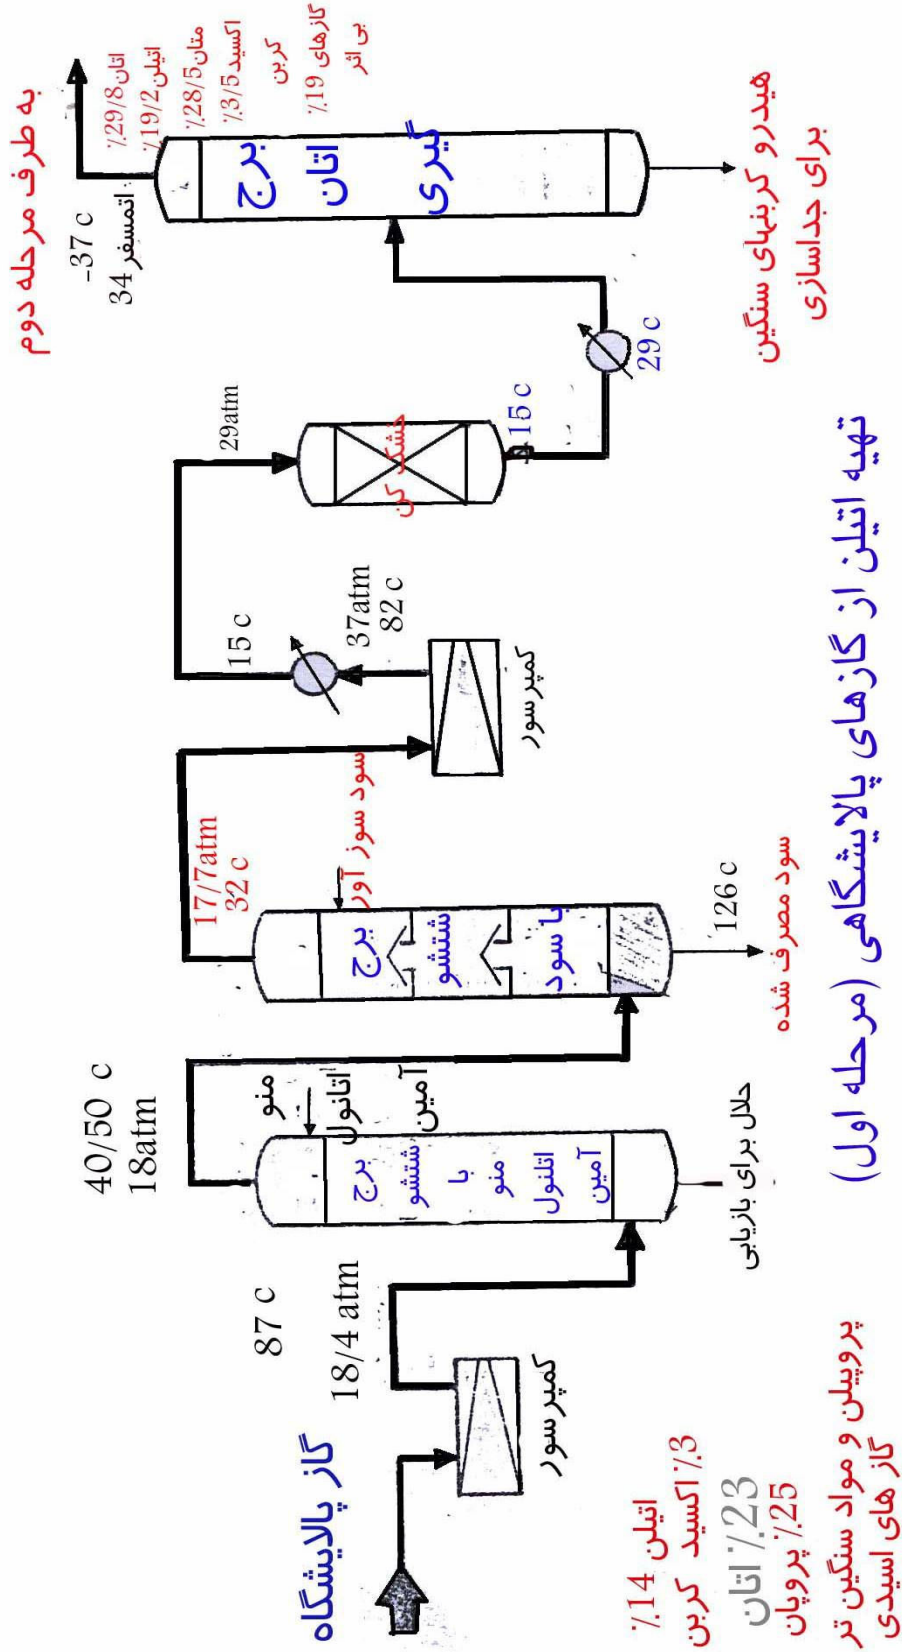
گاز پالایشگاه

اتیلن ٪14
٪3 اکسید کربن
٪23 اتان
٪25 پروپان
پروپیلن و مواد سنگین تر
گاز های اسیدی

کمپرسور

87 c
18/4 atm

40/50 c
18atm

منو
اتانول
آمین

برج
شستشو
با
منو
اتانول
آمین

حلال برای بازیابی

17/7atm
32 c

سود سوز آور

برج
شستشو
با سود

126 c
سود مصرف شده

کمپرسور

37atm
82 c

15 c

29atm

خشک کن

15 c

29 c

-37 c
34 اتمسفر

برج
اتان
گیری

اتان ٪29/8
اتیلن ٪19/2
متان ٪28/5
اکسید ٪3/5
کربن
گازهای ٪19
بی اثر

به طرف مرحله دوم

هیدرو کربنهای سنگین
برای جداسازی

تهیه اتیلن از گازهای پالایشگاهی (مرحله اول)